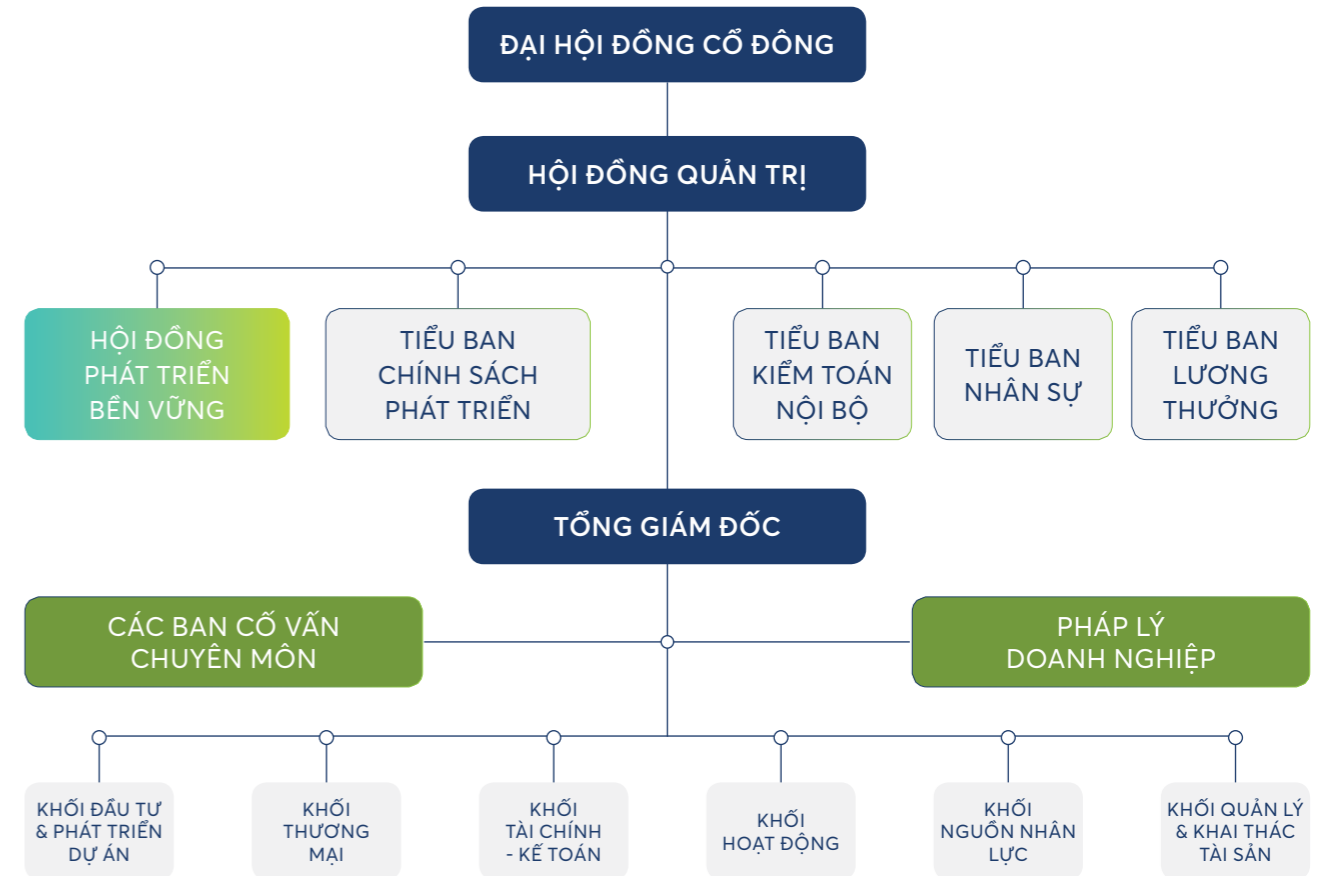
ĐẠI HỘI ĐỒNG CỔ ĐÔNG

HỘI ĐỒNG QUẢN TRỊ

HỘI ĐỒNG PHÁT TRIỂN BỀN VỮNG

TIỂU BAN CHÍNH SÁCH PHÁT TRIỂN

TIỂU BAN KIỂM TOÁN NỘI BỘ

TIỂU BAN NHÂN SỰ

TIỂU BAN LƯƠNG THƯỞNG

TỔNG GIÁM ĐỐC

CÁC BAN CỐ VẤN CHUYÊN MÔN

PHÁP LÝ DOANH NGHIỆP

KHỐI ĐẦU TƯ & PHÁT TRIỂN DỰ ÁN

KHỐI THƯƠNG MẠI

KHỐI TÀI CHÍNH - KẾ TOÁN

KHỐI HOẠT ĐỘNG

KHỐI NGUỒN NHÂN LỰC

KHỐI QUẢN LÝ & KHAI THÁC TÀI SẢN